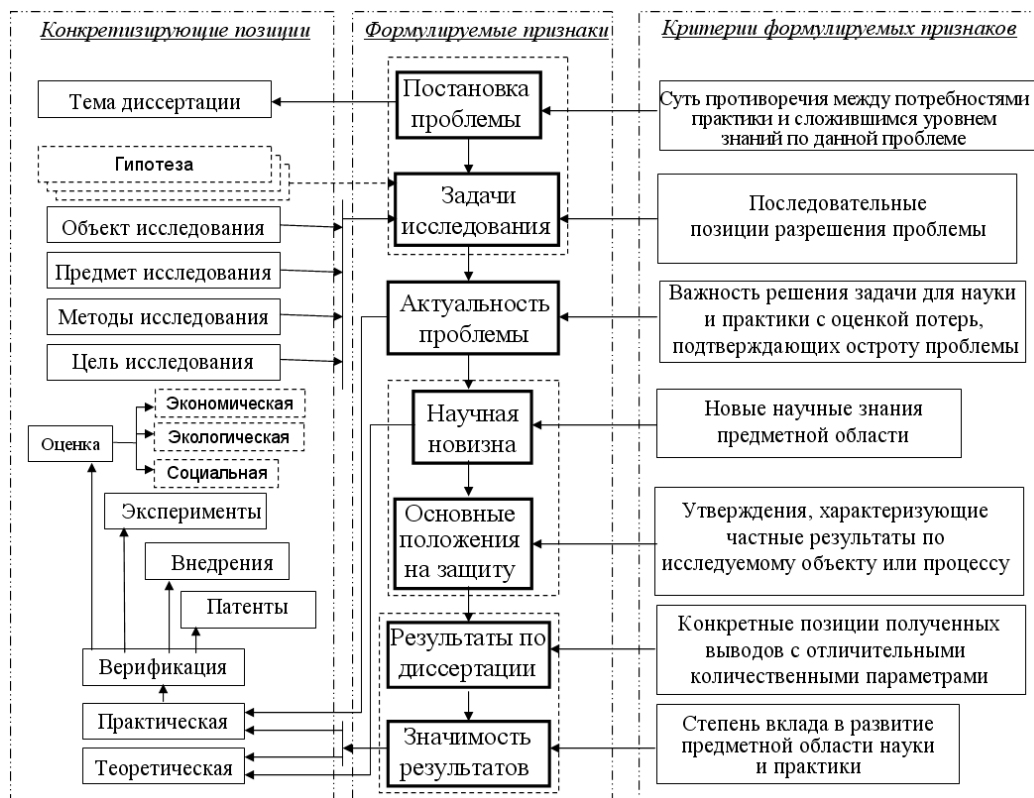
Конкретизирующие позиции

Формулируемые признаки

Критерии формулируемых признаков

Тема диссертации

Постановка проблемы

Суть противоречия между потребностями практики и сложившимся уровнем знаний по данной проблеме

Гипотеза

Задачи исследования

Последовательные позиции разрешения проблемы

Объект исследования

Предмет исследования

Методы исследования

Цель исследования

Актуальность проблемы

Важность решения задачи для науки и практики с оценкой потерь, подтверждающих остроту проблемы

Экономическая

Экологическая

Социальная

Оценка

Научная новизна

Новые научные знания предметной области

Эксперименты

Основные положения на защиту

Утверждения, характеризующие частные результаты по исследуемому объекту или процессу

Внедрения

Патенты

Результаты по диссертации

Конкретные позиции полученных выводов с отличительными количественными параметрами

Верификация

Практическая

Значимость результатов

Степень вклада в развитие предметной области науки и практики

Теоретическая